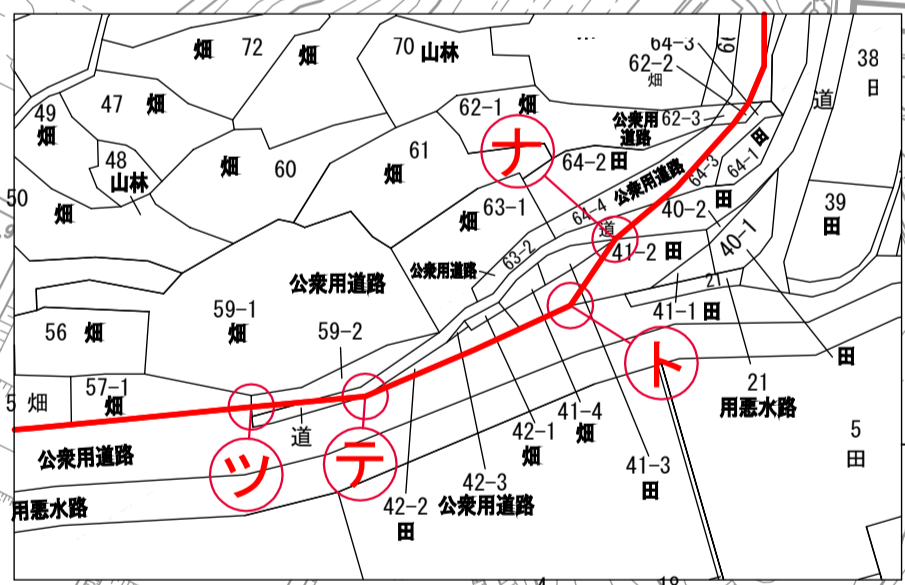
畑 72
70 山林
畑
64-3
62-2
畑
38
田
49
畑
47 畑
62-1 畑
公衆用道路
62-3
道
田
48
山林
畑 60
61
畑
ナ
64-2 田
公衆用道路
64-3
64-1 田
50
畑
畑
63-1
64-4
道
40-2 田
39
田
公衆用道路
63-2
41-2 田
40-1
21
公衆用道路
59-1
畑
41-1 田
56 畑
59-2
ト
田
5 畑
57-1
畑
21
用悪水路
道
42-1
畑
41-4
畑
5
田
公衆用道路
ツ
テ
41-3
田
42-3
公衆用道路
用悪水路
42-2
田